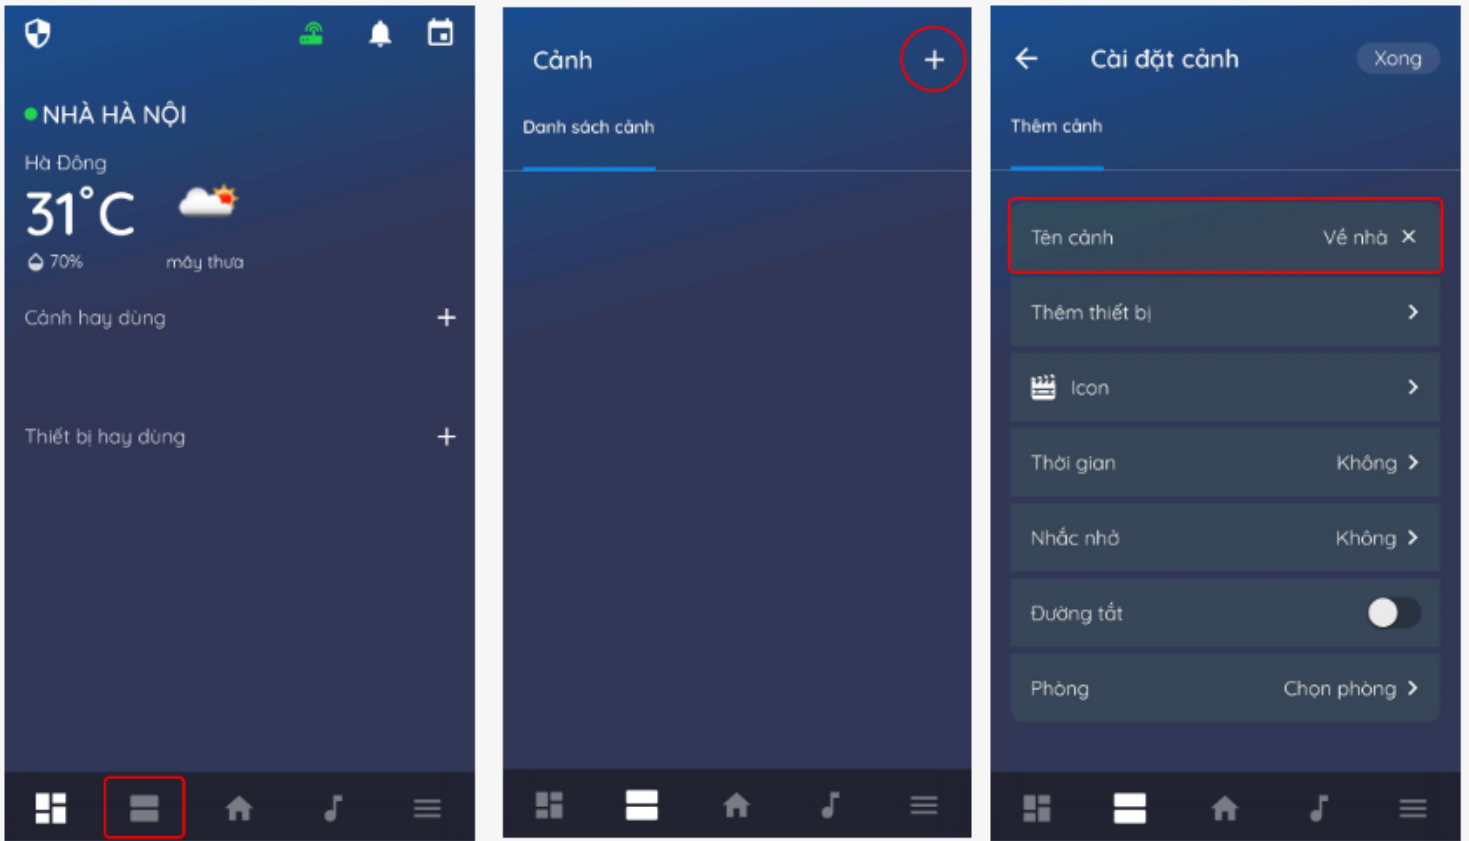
NHÀ HÀ NỘI

Hà Đông

31°C

70%

mây thưa

Cảnh hay dùng +

Thiết bị hay dùng +

Cảnh +

Danh sách cảnh

Cài đặt cảnh Xong

Thêm cảnh

Tên cảnh Về nhà ×

Thêm thiết bị >

Icon >

Thời gian Không >

Nhắc nhở Không >

Đường tắt

Phòng Chọn phòng >